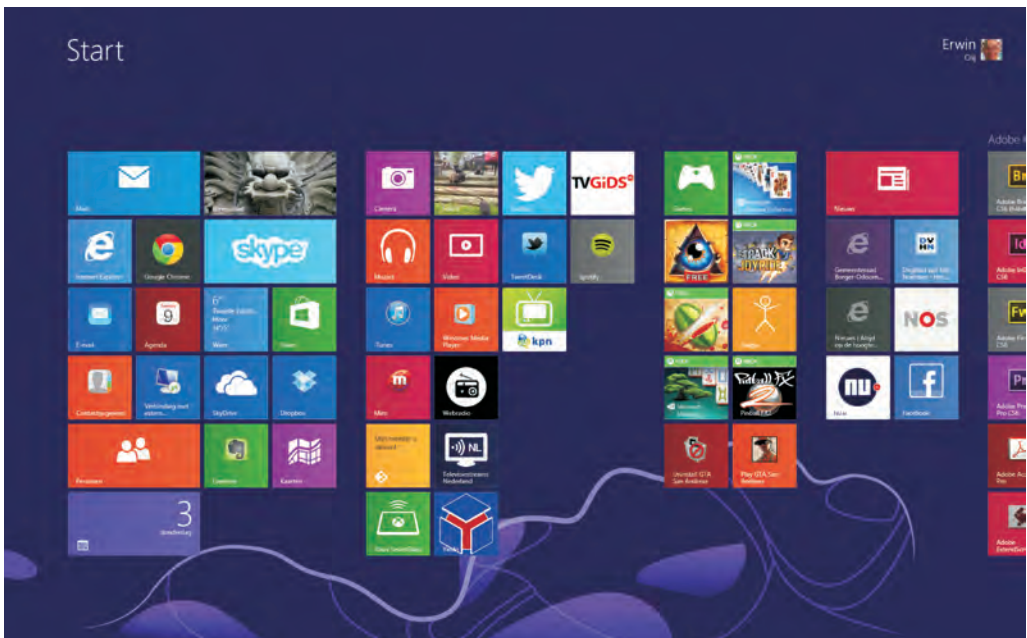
Start

Erwin
Oij

Adobe

Mail

Internet Explorer

Google Chrome

skype

E-mail

Agenda

9

6°
Weer

Store

Contactpersonen

Verbinding met extern bureaublad

SkyDrive

Dropbox

Personen

Evernote

Kaarten

3
donderdag

Camera

Foto's

Twitter

TVGiDS

Muziek

Video

TweetDeck

Spotify

iTunes

Windows Media Player

kpn

Metro

Webradio

Uitzending gemist

NL

Televisiezenders Nederland

Xbox SmartGlass

Games

XBOX

FREE

XBOX

XBOX

XBOX

Pinball FX2

Uninstall GTA San Andreas

Play GTA San Andreas

Nieuws

Gemeentebestuur

NOS

nu

Facebook

Adobe Br

Adobe Id CS6

Adobe Fw

Adobe Pr Pro CS6

Adobe Au

Adobe ExtendScript